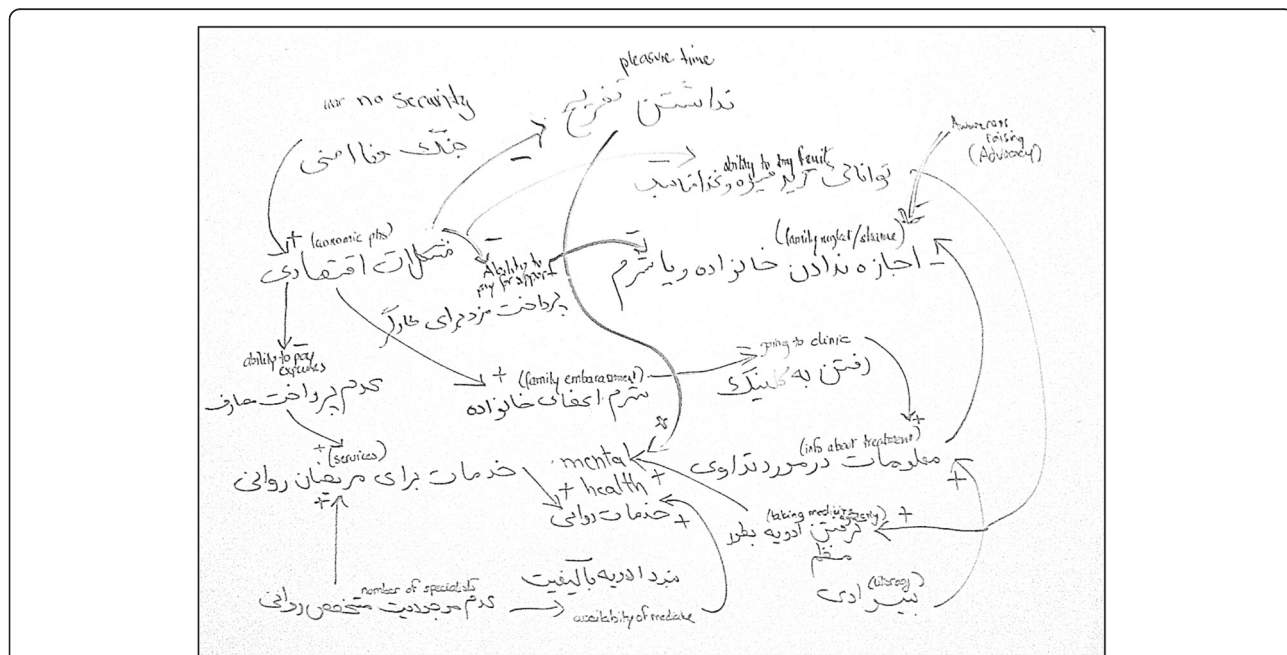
pleasure time
نداشتن تفریح

war no security
جنگ و نا امنی

ability to try fruit
توانائی تهیه میوه و کذا مناسب

Awareness raising (Advocacy)

+ (economic pbs)
مشکلات اقتصادی

Ability to pay for support
پرداخت مزد برای کارگر

(family neglect/shame)
- اجازه ندادن خانواده یا شرم

ability to pay expenses
عدم پرداخت مصارف

+ (family embarassment)
شرم اعضای خانواده

going to clinic
رفتن به کلینیک

+ (services)
خدمات برای مریضان روانی

mental health
+ خدمات روانی

(info about treatment)
معلومات در مورد تداوی

(taking medicine regularly)
گرفتن ادویه بطور منظم

number of specialists
عدم موجودیت متخصص روانی

نبود ادویه با کیفیت
availability of medicine

(literacy)
بیسوادی